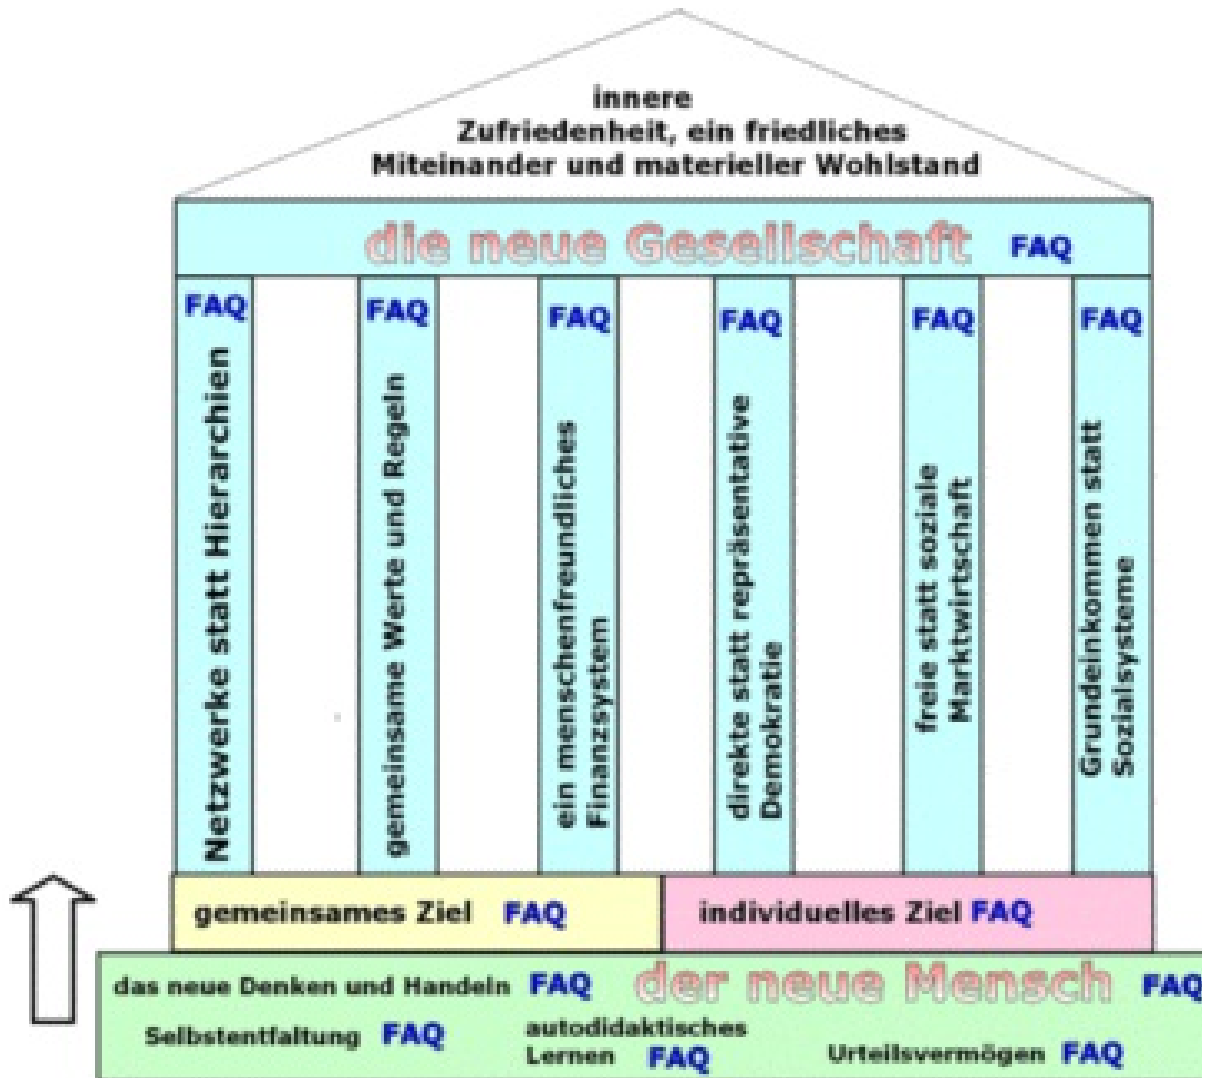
innere
Zufriedenheit, ein friedliches
Miteinander und materieller Wohlstand

die neue Gesellschaft FAQ

FAQ
Netzwerke statt Hierarchien

FAQ
gemeinsame Werte und Regeln

FAQ
ein menschenfreundliches Finanzsystem

FAQ
direkte statt repräsentative Demokratie

FAQ
freie statt soziale Marktwirtschaft

FAQ
Grundeinkommen statt Sozialsysteme

gemeinsames Ziel FAQ

individuelles Ziel FAQ

das neue Denken und Handeln FAQ

der neue Mensch FAQ

Selbstentfaltung FAQ

autodidaktisches Lernen FAQ

Urteilsvermögen FAQ